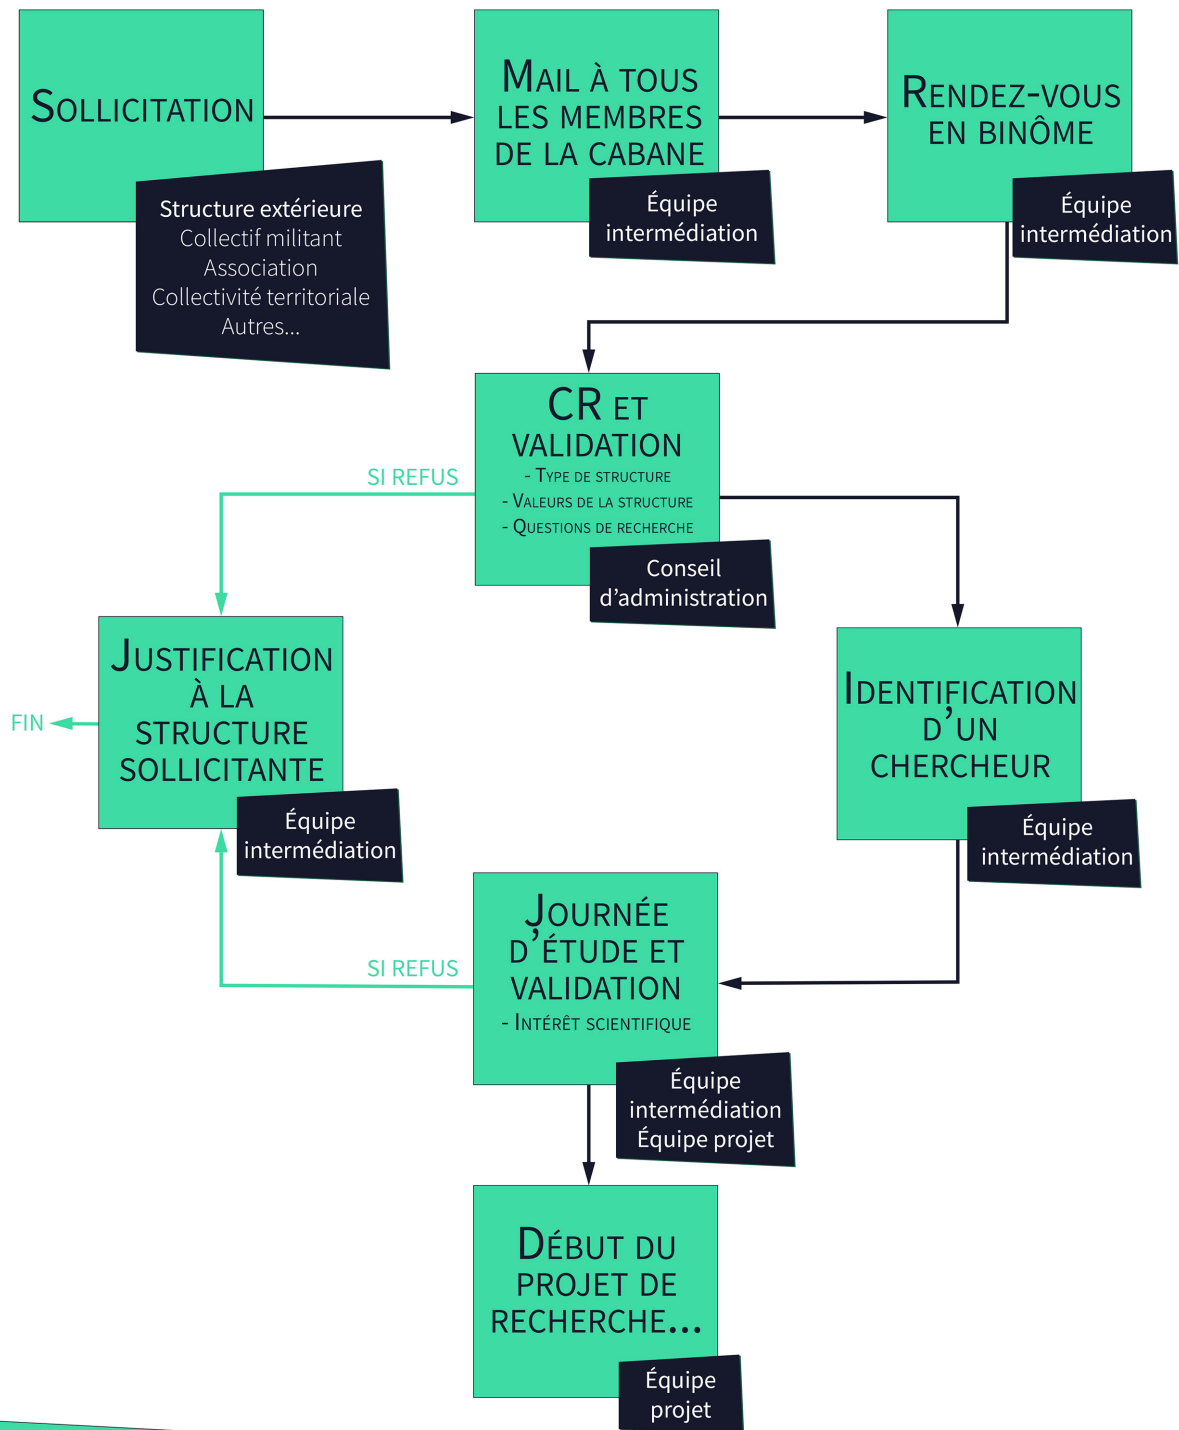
Sollicitation

Structure extérieure
Collectif militant
Association
Collectivité territoriale
Autres...

Mail à tous les membres de la Cabane

Équipe intermédiation

Rendez-vous en binôme

Équipe intermédiation

CR et validation
- Type de structure
- Valeurs de la structure
- Questions de recherche

Conseil d'administration

SI REFUS

Justification à la structure sollicitante

Équipe intermédiation

FIN

Identification d'un chercheur

Équipe intermédiation

Journée d'étude et validation
- Intérêt scientifique

SI REFUS

Équipe intermédiation
Équipe projet

Début du projet de recherche...

Équipe projet